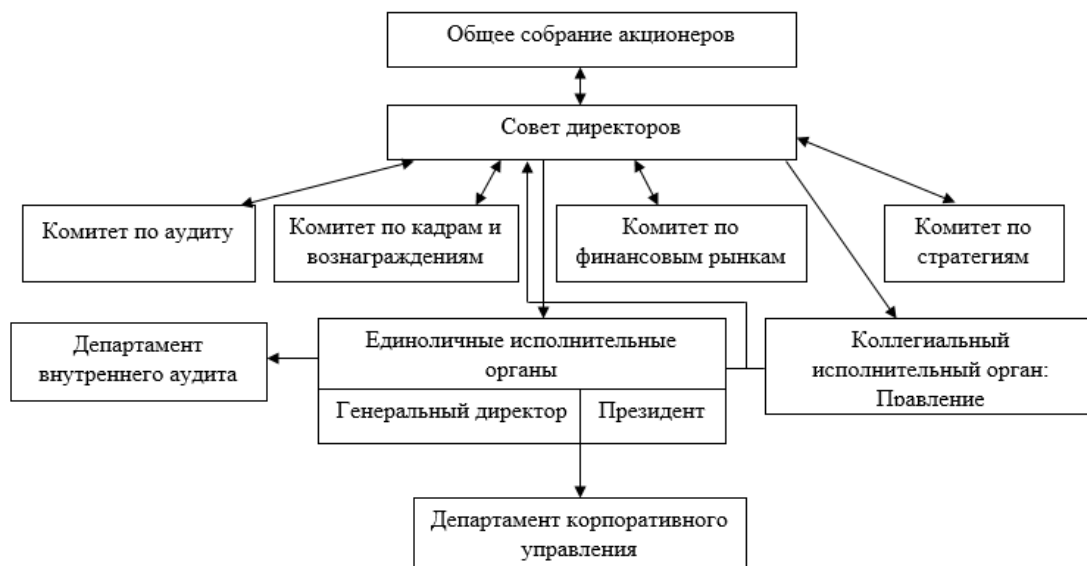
Общее собрание акционеров

Совет директоров

Комитет по аудиту

Комитет по кадрам и вознаграждениям

Комитет по финансовым рынкам

Комитет по стратегиям

Департамент внутреннего аудита

Единоличные исполнительные органы

Генеральный директор

Президент

Коллегиальный исполнительный орган: Правление

Департамент корпоративного управления